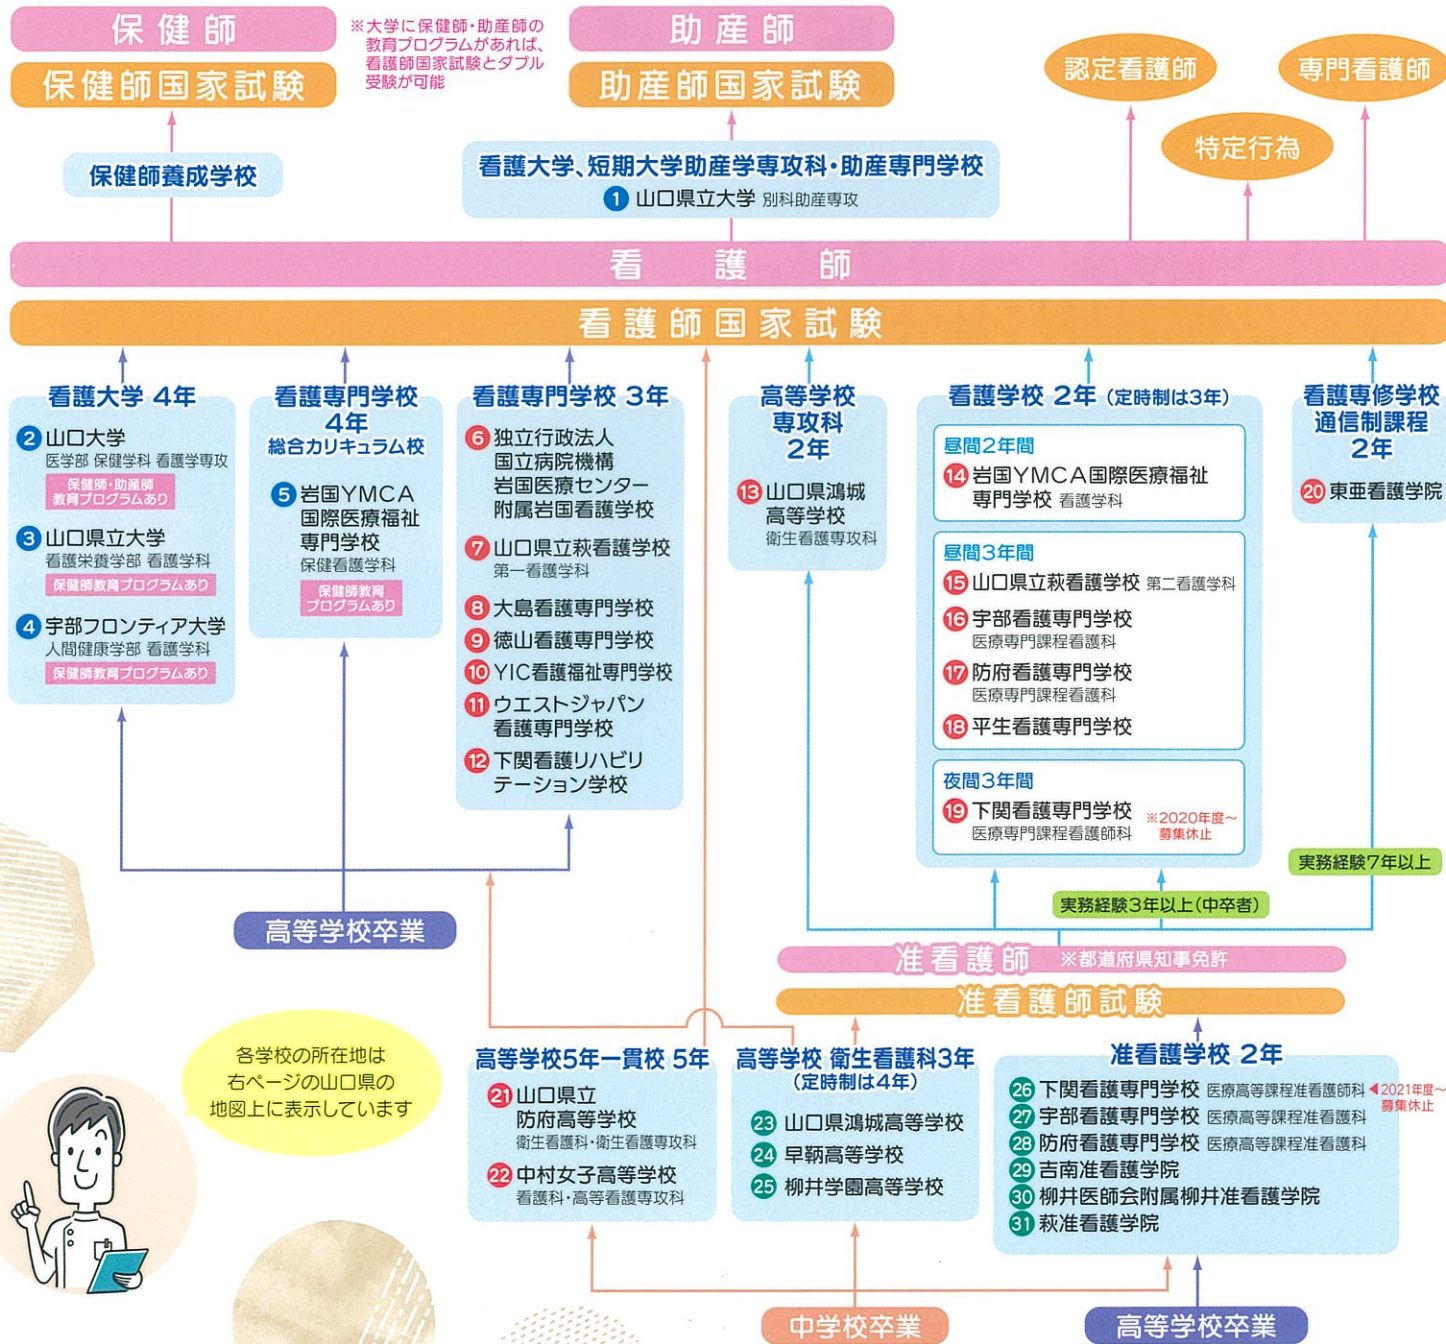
保健師

保健師国家試験

※大学に保健師・助産師の教育プログラムがあれば、看護師国家試験とダブル受験が可能

助産師

助産師国家試験

認定看護師

専門看護師

特定行為

保健師養成学校

看護大学、短期大学助産学専攻科・助産専門学校
1 山口県立大学 別科助産専攻

看護師

看護師国家試験

看護大学 4年
2 山口大学
医学部 保健学科 看護学専攻
保健師・助産師教育プログラムあり
3 山口県立大学
看護栄養学部 看護学科
保健師教育プログラムあり
4 宇部フロンティア大学
人間健康学部 看護学科
保健師教育プログラムあり

看護専門学校 4年
総合カリキュラム校
5 岩国YMCA国際医療福祉専門学校
保健看護学科
保健師教育プログラムあり

看護専門学校 3年
6 独立行政法人国立病院機構岩国医療センター附属岩国看護学校
7 山口県立萩看護学校
第一看護学科
8 大島看護専門学校
9 徳山看護専門学校
10 YIC看護福祉専門学校
11 ウエストジャパン看護専門学校
12 下関看護リハビリテーション学校

高等学校専攻科 2年
13 山口県鴻城高等学校
衛生看護専攻科

看護学校 2年(定時制は3年)
昼間2年間
14 岩国YMCA国際医療福祉専門学校 看護学科
昼間3年間
15 山口県立萩看護学校 第二看護学科
16 宇部看護専門学校
医療専門課程看護科
17 防府看護専門学校
医療専門課程看護科
18 平生看護専門学校
夜間3年間
19 下関看護専門学校
医療専門課程看護師科
※2020年度~募集休止

看護専修学校通信制課程 2年
20 東亜看護学院

実務経験7年以上

実務経験3年以上(中卒者)

高等学校卒業

准看護師 ※都道府県知事免許

准看護師試験

各学校の所在地は右ページの山口県の地図上に表示しています

高等学校5年一貫校 5年
21 山口県立防府高等学校
衛生看護科・衛生看護専攻科
22 中村女子高等学校
看護科・高等看護専攻科

高等学校 衛生看護科3年(定時制は4年)
23 山口県鴻城高等学校
24 早鞆高等学校
25 柳井学園高等学校

准看護学校 2年
26 下関看護専門学校 医療高等課程准看護師科 ◀2021年度~募集休止
27 宇部看護専門学校 医療高等課程准看護科
28 防府看護専門学校 医療高等課程准看護科
29 吉南准看護学院
30 柳井医師会附属柳井准看護学院
31 萩准看護学院

中学校卒業

高等学校卒業